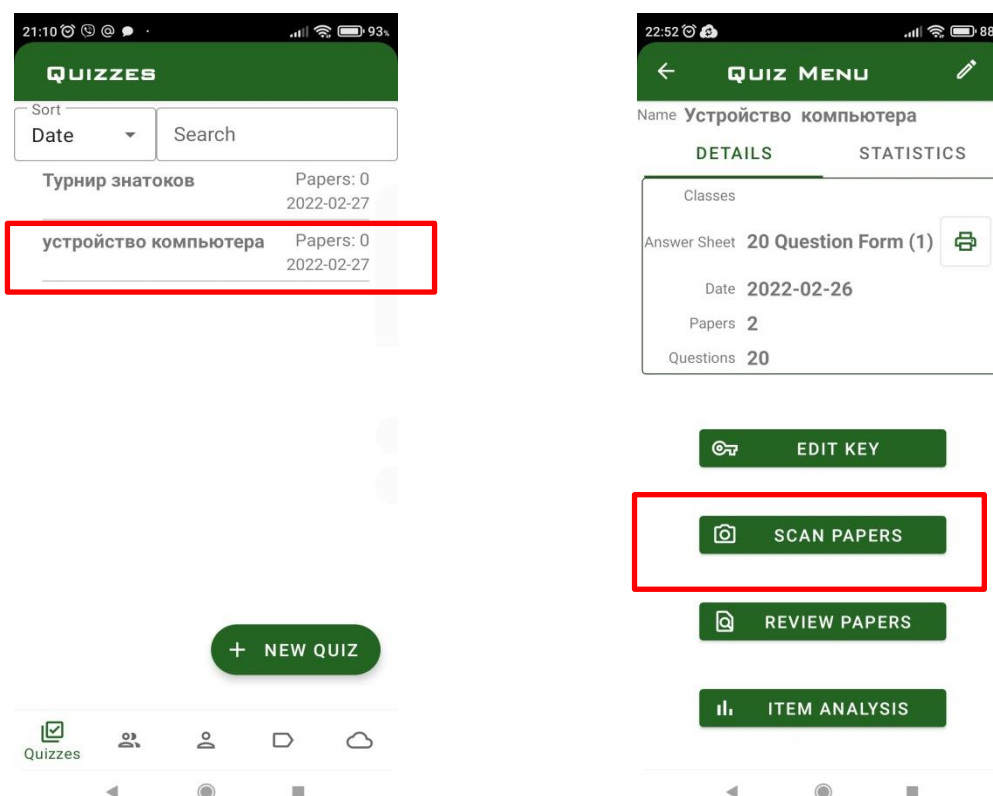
21:10 93%

QUIZZES

Sort
Date

Search

Турнир знатоков
Papers: 0
2022-02-27

устройство компьютера
Papers: 0
2022-02-27

+ NEW QUIZ

Quizzes

22:52 88

QUIZ MENU

Name Устройство компьютера

DETAILS STATISTICS

Classes

Answer Sheet 20 Question Form (1)

Date 2022-02-26

Papers 2

Questions 20

EDIT KEY

SCAN PAPERS

REVIEW PAPERS

ITEM ANALYSIS